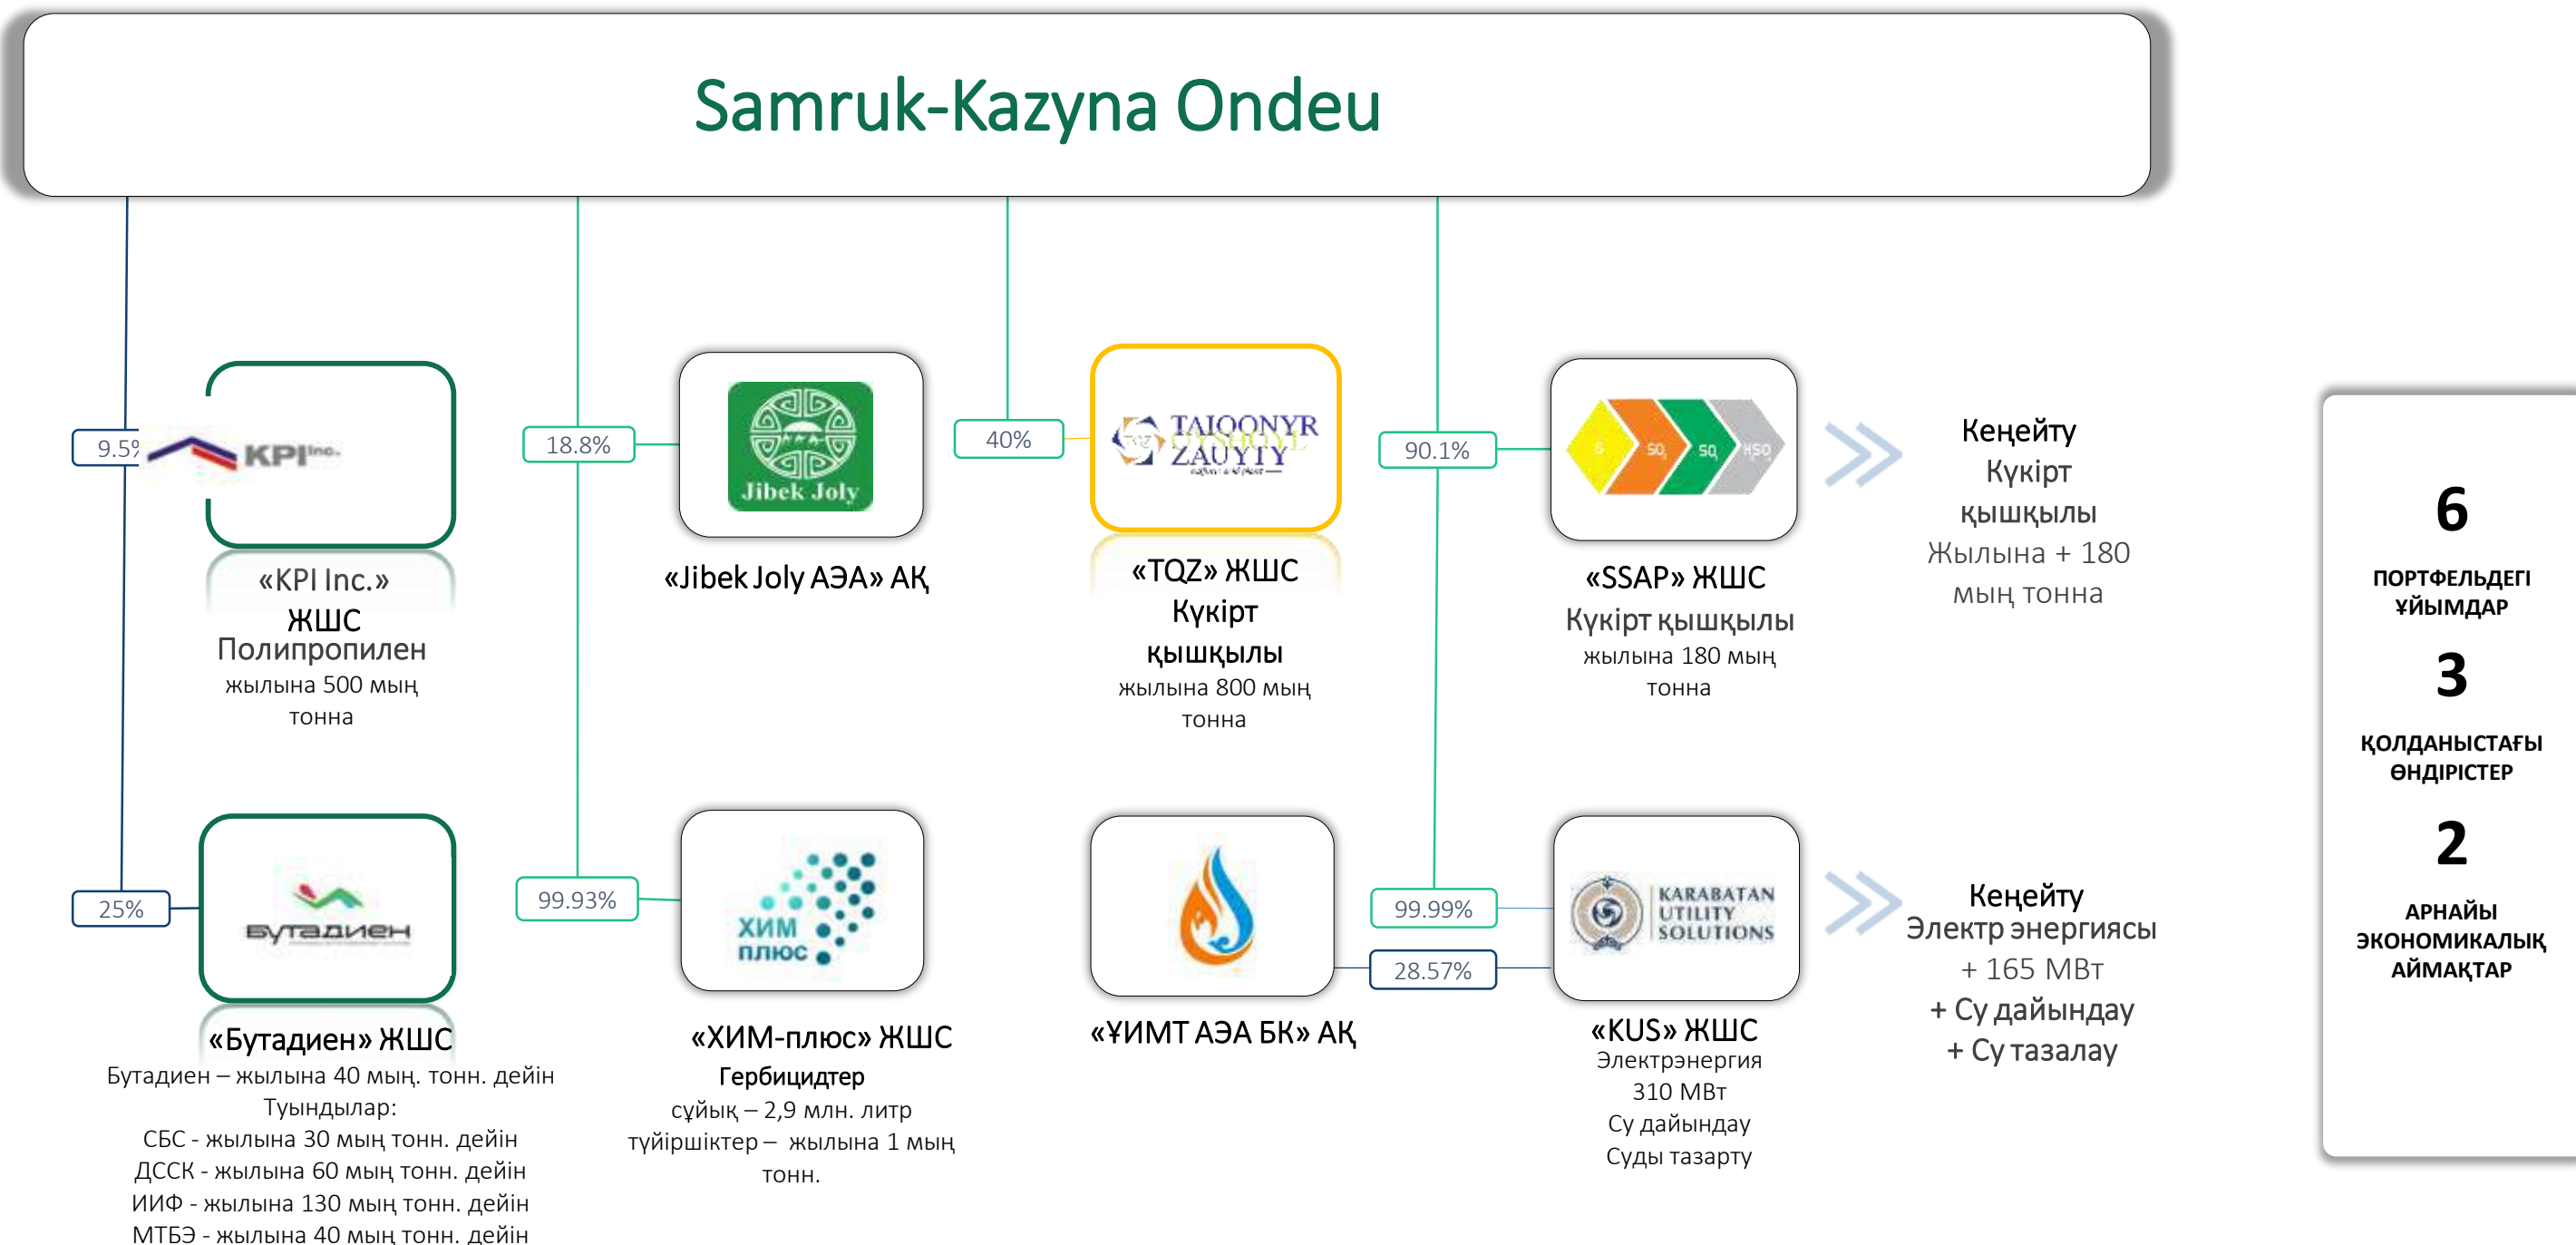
Samruk-Kazyna Ondeu

9.5%

KPI Inc.

«KPI Inc.» ЖШС
Полипропилен
жылына 500 мың тонна

18.8%

Jibek Joly

«Jibek Joly АЭА» АҚ

40%

TAIQONYR QYSHQYL ZAUYTY

«TQZ» ЖШС
Күкірт қышқылы
жылына 800 мың тонна

90.1%

S SO SO HSO

«SSAP» ЖШС
Күкірт қышқылы
жылына 180 мың тонна

Кеңейту
Күкірт қышқылы
Жылына + 180 мың тонна

25%

Бутадиен

«Бутадиен» ЖШС
Бутадиен – жылына 40 мың. тонн. дейін
Туындылар:
СБС - жылына 30 мың тонн. дейін
ДССК - жылына 60 мың тонн. дейін
ИИФ - жылына 130 мың тонн. дейін
МТБЭ - жылына 40 мың тонн. дейін

99.93%

ХИМ плюс

«ХИМ-плюс» ЖШС
Гербицидтер
сұйық – 2,9 млн. литр
түйіршіктер – жылына 1 мың тонн.

«ҰИМТ АЭА БК» АҚ

99.99%

28.57%

KARABATAN UTILITY SOLUTIONS

«KUS» ЖШС
Электрэнергия
310 МВт
Су дайындау
Суды тазарту

Кеңейту
Электр энергиясы
+ 165 МВт
+ Су дайындау
+ Су тазалау

6
ПОРТФЕЛЬДЕГІ ҰЙЫМДАР

3
ҚОЛДАНЫСТАҒЫ ӨНДІРІСТЕР

2
АРНАЙЫ ЭКОНОМИКАЛЫҚ АЙМАҚТАР